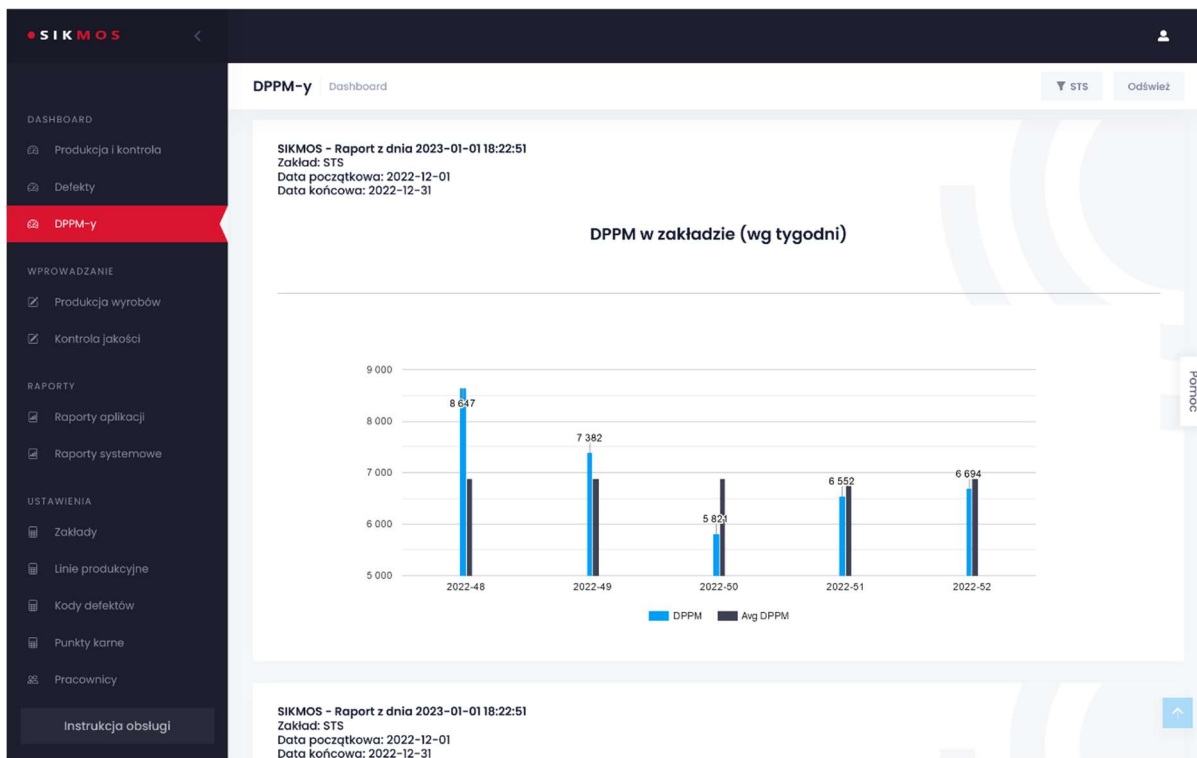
SIKMOS

DASHBOARD
Produkcja i kontrola
Defekty
DPPM-y

WPROWADZANIE
Produkcja wyrobów
Kontrola jakości

RAPORTY
Raporty aplikacji
Raporty systemowe

USTAWIENIA
Zakłady
Linie produkcyjne
Kody defektów
Punkty karne
Pracownicy

Instrukcja obsługi

DPPM-y Dashboard

STS Odśwież

SIKMOS - Raport z dnia 2023-01-01 18:22:51
Zakład: STS
Data początkowa: 2022-12-01
Data końcowa: 2022-12-31

DPPM w zakładzie (wg tygodni)

9 000
8 000
7 000
6 000
5 000

8 647
7 382
5 821
6 552
6 694

2022-48 2022-49 2022-50 2022-51 2022-52

DPPM Avg DPPM

Pomoc

SIKMOS - Raport z dnia 2023-01-01 18:22:51
Zakład: STS
Data początkowa: 2022-12-01
Data końcowa: 2022-12-31